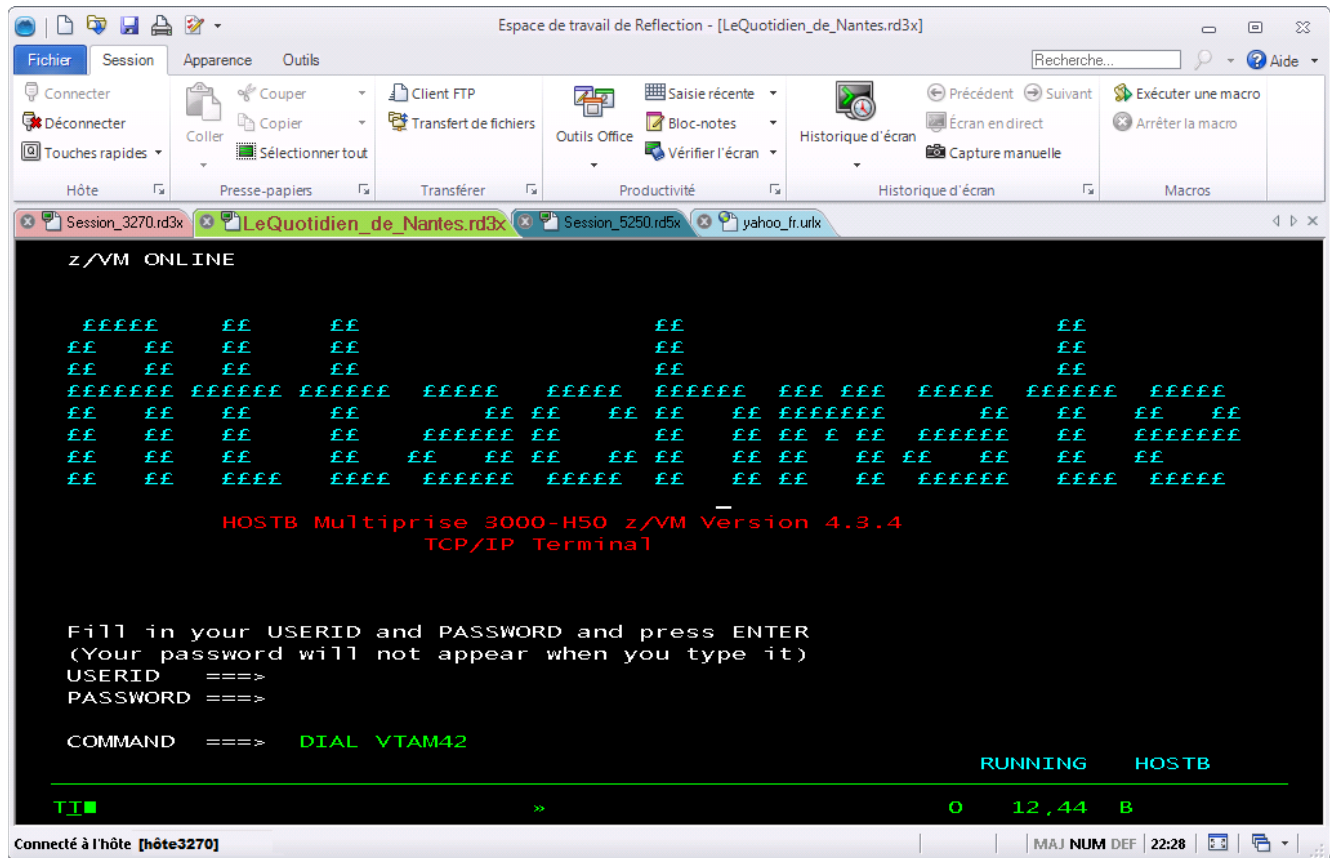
Espace de travail de Reflection - [LeQuotidien_de_Nantes.rd3x]

Fichier Session Apparence Outils

Recherche... Aide

Connecter
Déconnecter
Touches rapides
Hôte

Coller
Couper
Copier
Sélectionner tout
Presse-papiers

Client FTP
Transfert de fichiers
Transférer

Outils Office
Saisie récente
Bloc-notes
Vérifier l'écran
Productivité

Historique d'écran
Précédent Suivant
Écran en direct
Capture manuelle
Historique d'écran

Exécuter une macro
Arrêter la macro
Macros

Session_3270.rd3x LeQuotidien_de_Nantes.rd3x Session_5250.rd5x yahoo_fr.urlx

z/VM ONLINE

HOSTB Multiprise 3000-H50 z/VM Version 4.3.4
TCP/IP Terminal

Fill in your USERID and PASSWORD and press ENTER
(Your password will not appear when you type it)
USERID ===>
PASSWORD ===>

COMMAND ===> DIAL VTAM42

RUNNING HOSTB

TI » O 12,44 B

Connecté à l'hôte [hôte3270]

MAJ NUM DEF 22:28